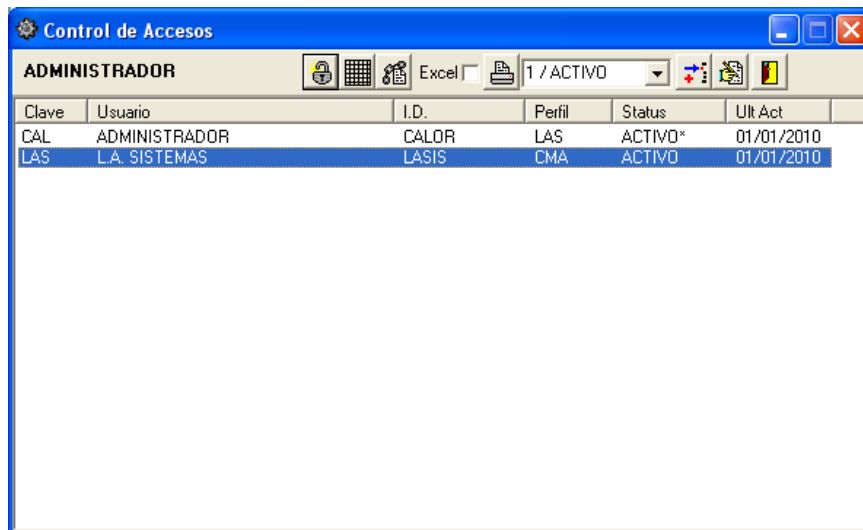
Control de Accesos

ADMINISTRADOR

Excel

1 / ACTIVO

| Clave | Usuario | I.D. | Perfil | Status | Ult Act |
|---|---|---|---|---|---|
| CAL | ADMINISTRADOR | CALOR | LAS | ACTIVO* | 01/01/2010 |
| LAS | L.A. SISTEMAS | LASIS | CMA | ACTIVO | 01/01/2010 |